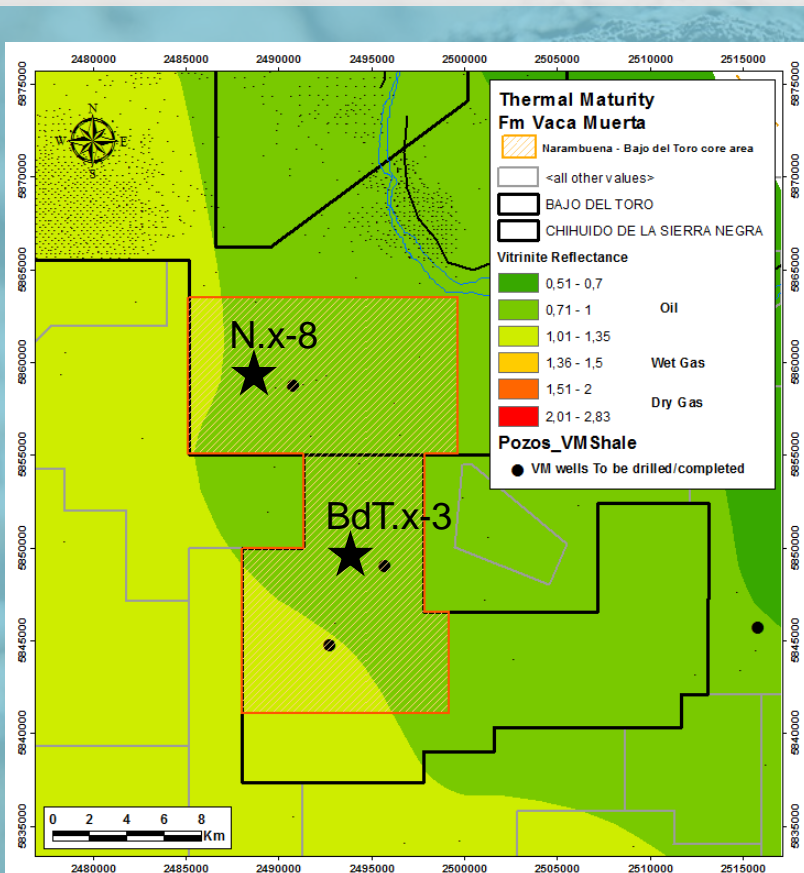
2480000 2485000 2490000 2495000 2500000 2505000 2510000 2515000

5875000 5870000 5865000 5860000 5855000 5850000 5845000 5840000 5835000

N
W E
S

Thermal Maturity
Fm Vaca Muerta

Narambuena - Bajo del Toro core area
<all other values>
BAJO DEL TORO
CHIHUIDO DE LA SIERRA NEGRA

Vitrinite Reflectance
0,51 - 0,7
0,71 - 1
1,01 - 1,35
1,36 - 1,5
1,51 - 2
2,01 - 2,83

Oil
Wet Gas
Dry Gas

Pozos_VMShale
VM wells To be drilled/completed

N.x-8

BdT.x-3

0 2 4 6 8
Km

2480000 2485000 2490000 2495000 2500000 2505000 2510000 2515000

5875000 5870000 5865000 5860000 5855000 5850000 5845000 5840000 5835000